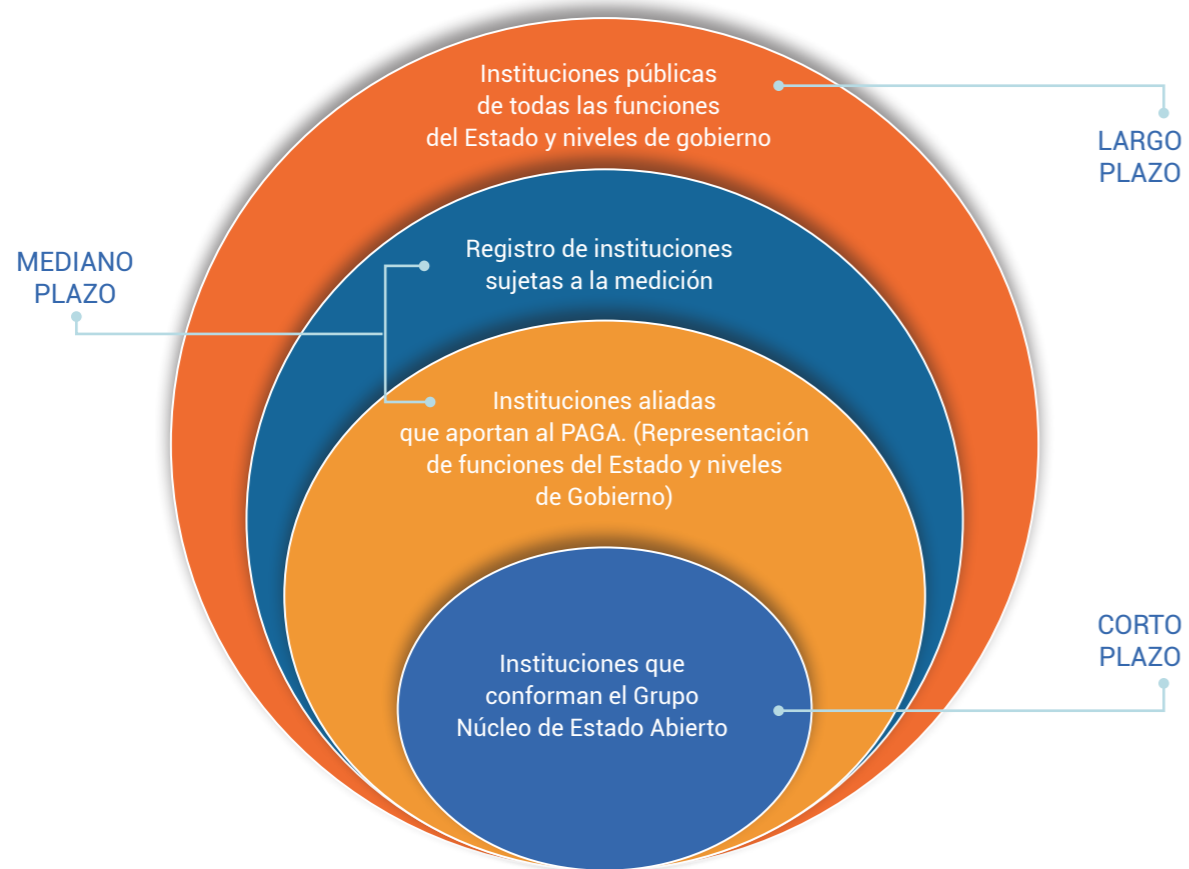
Instituciones públicas de todas las funciones del Estado y niveles de gobierno

LARGO PLAZO

MEDIANO PLAZO

Registro de instituciones sujetas a la medición

Instituciones aliadas que aportan al PAGA. (Representación de funciones del Estado y niveles de Gobierno)

CORTO PLAZO

Instituciones que conforman el Grupo Núcleo de Estado Abierto